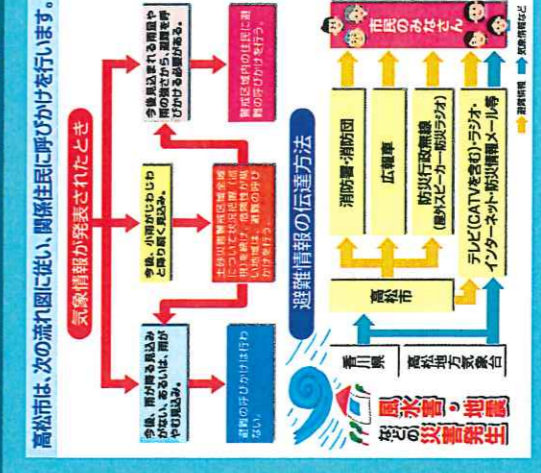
高松市は、次の流れ図に従い、関係住民に呼びかけを行います。

気象情報が発表されたとき

今後、雨が降る見込みがない、あるいは、雨がやむ見込み。

避難の呼びかけは行わない。

今後、小雨がしばらく降り続く見込み。

土砂災害警戒区域等について状況把握（前兆現象等）を行い、危険性が高いときは、避難の呼びかけを行う。

今後見込まれる雨量や雨の降り方から、避難を呼びかける必要がある。

警戒区域内の住民に避難の呼びかけを行う。

避難情報の伝達方法

風水害・地震などの災害発生

香川県

高松地方気象台

高松市

消防署・消防団

広報車

防災行政無線（屋外スピーカー・防災ラジオ）

テレビ（CATVを含む）・ラジオ・インターネット・防災情報メール等

市民のみなさん

避難情報

気象情報など